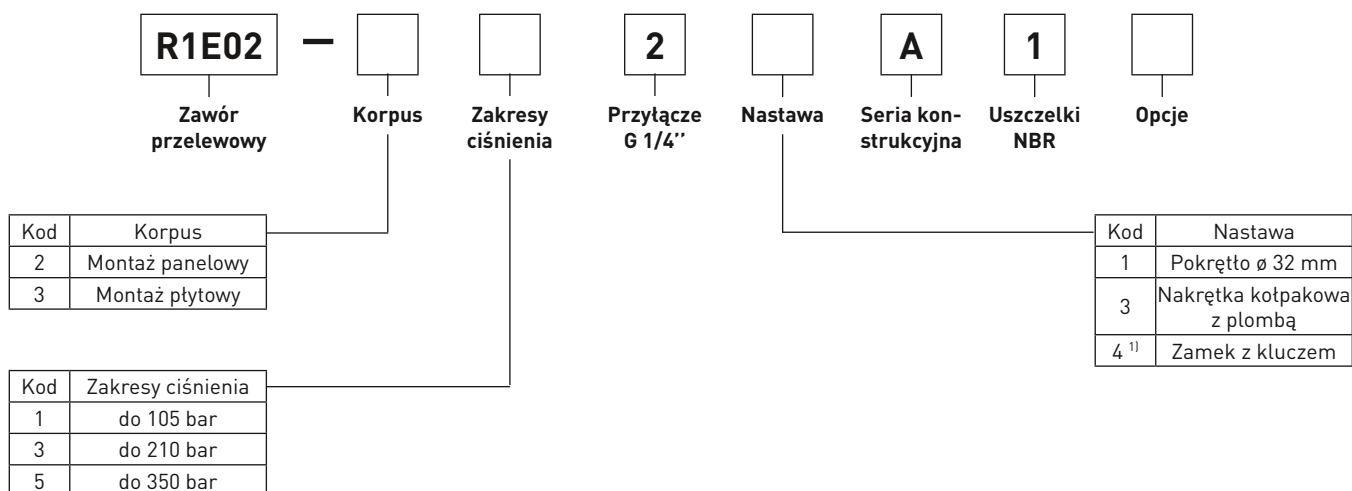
R1E02 – [ ] [ ] 2 [ ] A 1 [ ]

Zawór przelewowy

Korpus

Zakresy ciśnienia

Przyłącze G 1/4''

Nastawa

Seria konstrukcyjna

Uszczelki NBR

Opcje

| Kod | Korpus |
|---|---|
| 2 | Montaż panelowy |
| 3 | Montaż płytowy |

| Kod | Zakresy ciśnienia |
|---|---|
| 1 | do 105 bar |
| 3 | do 210 bar |
| 5 | do 350 bar |

| Kod | Nastawa |
|---|---|
| 1 | Pokrętło ø 32 mm |
| 3 | Nakrętka kołpakowa z plombą |
| 4 $^{1)}$ | Zamek z kluczem |